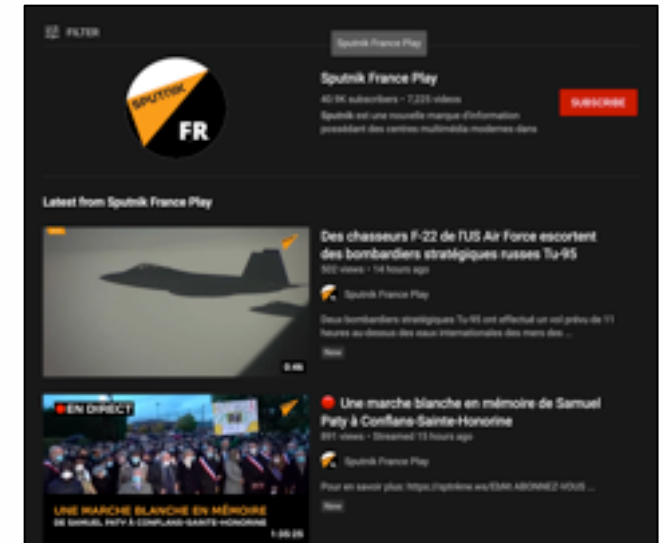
FILTER

Sputnik France Play

SPUTNIK

FR

Sputnik France Play

40.9K subscribers • 7,225 videos

Sputnik est une nouvelle marque d'information possédant des centres multimédia modernes dans

SUBSCRIBE

Latest from Sputnik France Play

Des chasseurs F-22 de l'US Air Force escortent des bombardiers stratégiques russes Tu-95

502 views • 14 hours ago

Sputnik France Play

Deux bombardiers stratégiques Tu-95 ont effectué un vol prévu de 11 heures au-dessus des eaux internationales des mers des ...

New

0:46

EN DIRECT

Une marche blanche en mémoire de Samuel Paty à Conflans-Sainte-Honorine

891 views • Streamed 15 hours ago

Sputnik France Play

Pour en savoir plus: https://sptnkne.ws/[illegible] ABONNEZ-VOUS ...

New

UNE MARCHE BLANCHE EN MÉMOIRE DE SAMUEL PATY À CONFLANS-SAINTE-HONORINE

1:00:25